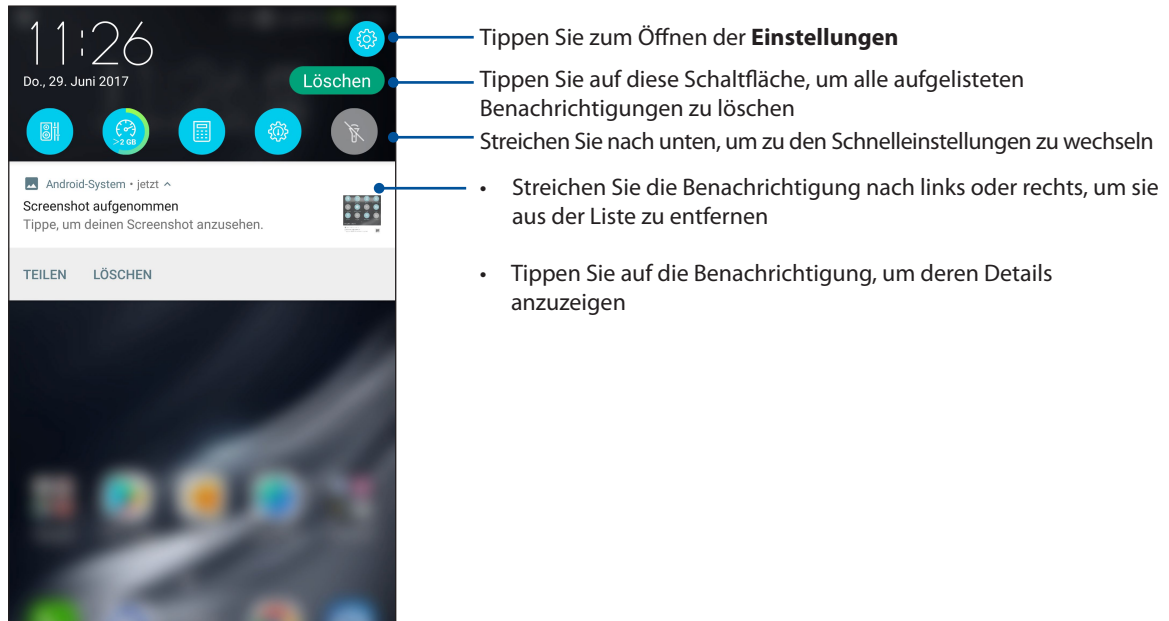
11:26

Do., 29. Juni 2017

Löschen

>2 GB

Android-System • jetzt ^

Screenshot aufgenommen

Tippe, um deinen Screenshot anzusehen.

TEILEN LÖSCHEN

Tippen Sie zum Öffnen der **Einstellungen**

Tippen Sie auf diese Schaltfläche, um alle aufgelisteten Benachrichtigungen zu löschen

Streichen Sie nach unten, um zu den Schnelleinstellungen zu wechseln

• Streichen Sie die Benachrichtigung nach links oder rechts, um sie aus der Liste zu entfernen

• Tippen Sie auf die Benachrichtigung, um deren Details anzuzeigen